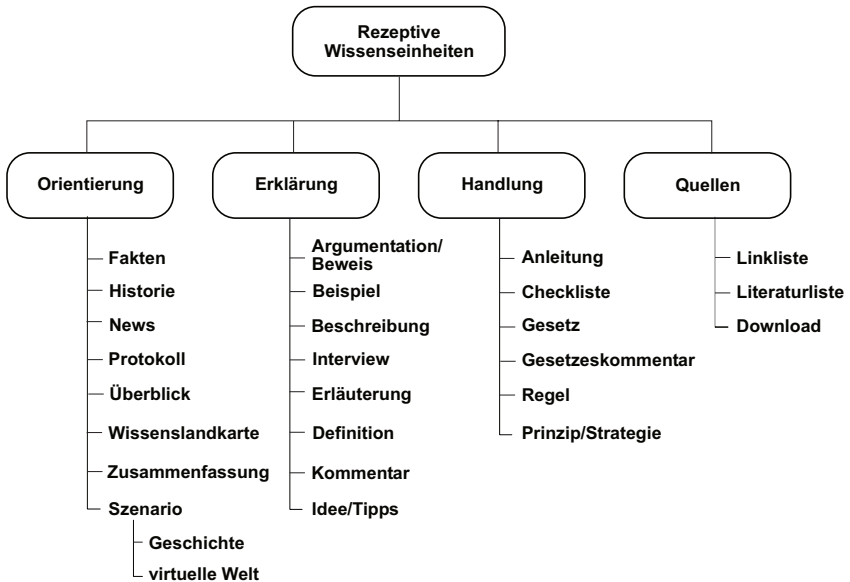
Rezeptive Wissenseinheiten

Orientierung
Fakten
Historie
News
Protokoll
Überblick
Wissenslandkarte
Zusammenfassung
Szenario
Geschichte
virtuelle Welt

Erklärung
Argumentation/ Beweis
Beispiel
Beschreibung
Interview
Erläuterung
Definition
Kommentar
Idee/Tipps

Handlung
Anleitung
Checkliste
Gesetz
Gesetzeskommentar
Regel
Prinzip/Strategie

Quellen
Linkliste
Literaturliste
Download